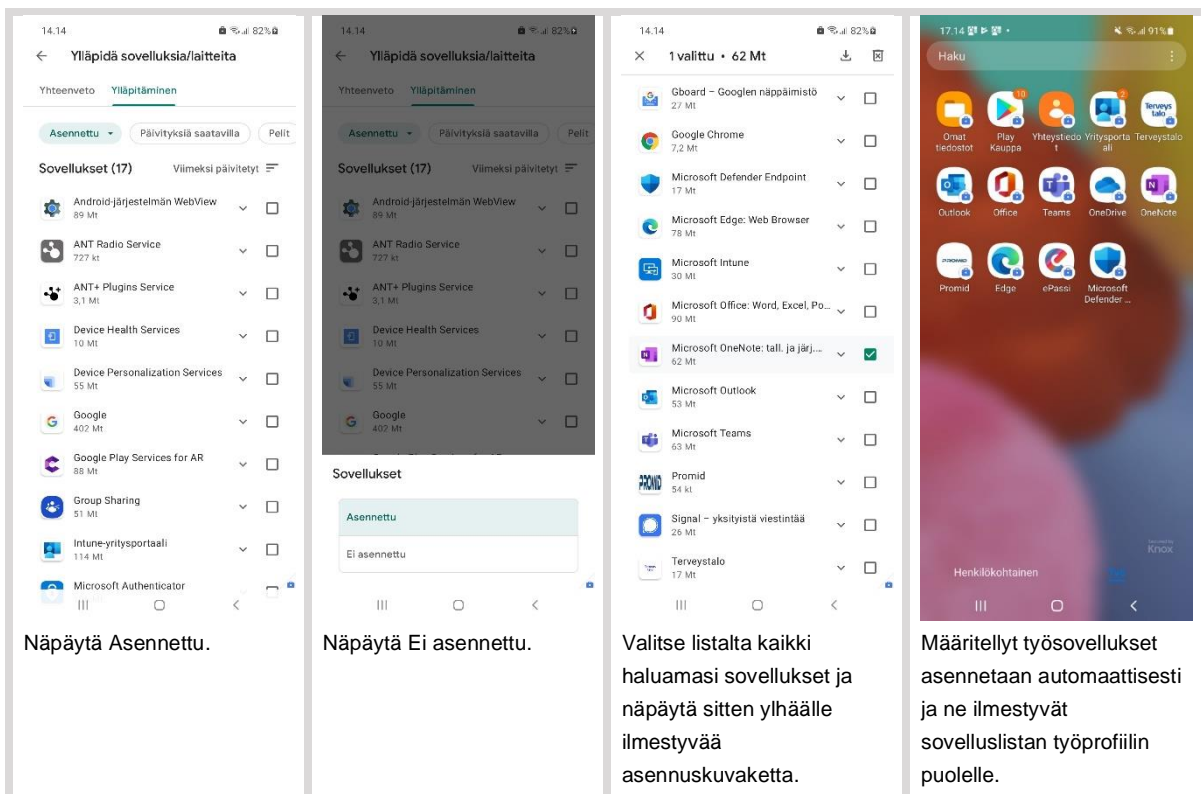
14.14 82%

← Ylläpidä sovelluksia/laitteita

Yhteenveto Ylläpitäminen

Asennettu ▾ Päivityksiä saatavilla Pelit

Sovellukset (17) Viimeksi päivitetyt

Android-järjestelmän WebView
89 Mt

ANT Radio Service
727 kt

ANT+ Plugins Service
3,1 Mt

Device Health Services
10 Mt

Device Personalization Services
55 Mt

Google
402 Mt

Google Play Services for AR
88 Mt

Group Sharing
51 Mt

Intune-yritysportaali
114 Mt

Microsoft Authenticator

Näpäytä Asennettu.

14.14 82%

← Ylläpidä sovelluksia/laitteita

Yhteenveto Ylläpitäminen

Asennettu ▾ Päivityksiä saatavilla Pelit

Sovellukset (17) Viimeksi päivitetyt

Android-järjestelmän WebView
89 Mt

ANT Radio Service
727 kt

ANT+ Plugins Service
3,1 Mt

Device Health Services
10 Mt

Device Personalization Services
55 Mt

Google
402 Mt

Sovellukset

Asennettu

Ei asennettu

Näpäytä Ei asennettu.

14.14 82%

× 1 valittu • 62 Mt

Gboard – Googlen näppäimistö
27 Mt

Google Chrome
7,2 Mt

Microsoft Defender Endpoint
17 Mt

Microsoft Edge: Web Browser
78 Mt

Microsoft Intune
30 Mt

Microsoft Office: Word, Excel, Po...
90 Mt

Microsoft OneNote: tall. ja järj....
62 Mt

Microsoft Outlook
53 Mt

Microsoft Teams
63 Mt

Promid
54 kt

Signal – yksityistä viestintää
26 Mt

Terveystalo
17 Mt

Valitse listalta kaikki haluamasi sovellukset ja näpäytä sitten ylhäälle ilmestyvää asennuskuvaketta.

17.14 91%

Haku

Omat tiedostot
Play Kauppa
Yhteystiedot
Yritysportaali
Terveystalo
Outlook
Office
Teams
OneDrive
OneNote
Promid
Edge
ePassi
Microsoft Defender ...

Knox

Henkilökohtainen

Määritellyt työsovellukset asennetaan automaattisesti ja ne ilmestyvät sovelluslistan työprofiilin puolelle.